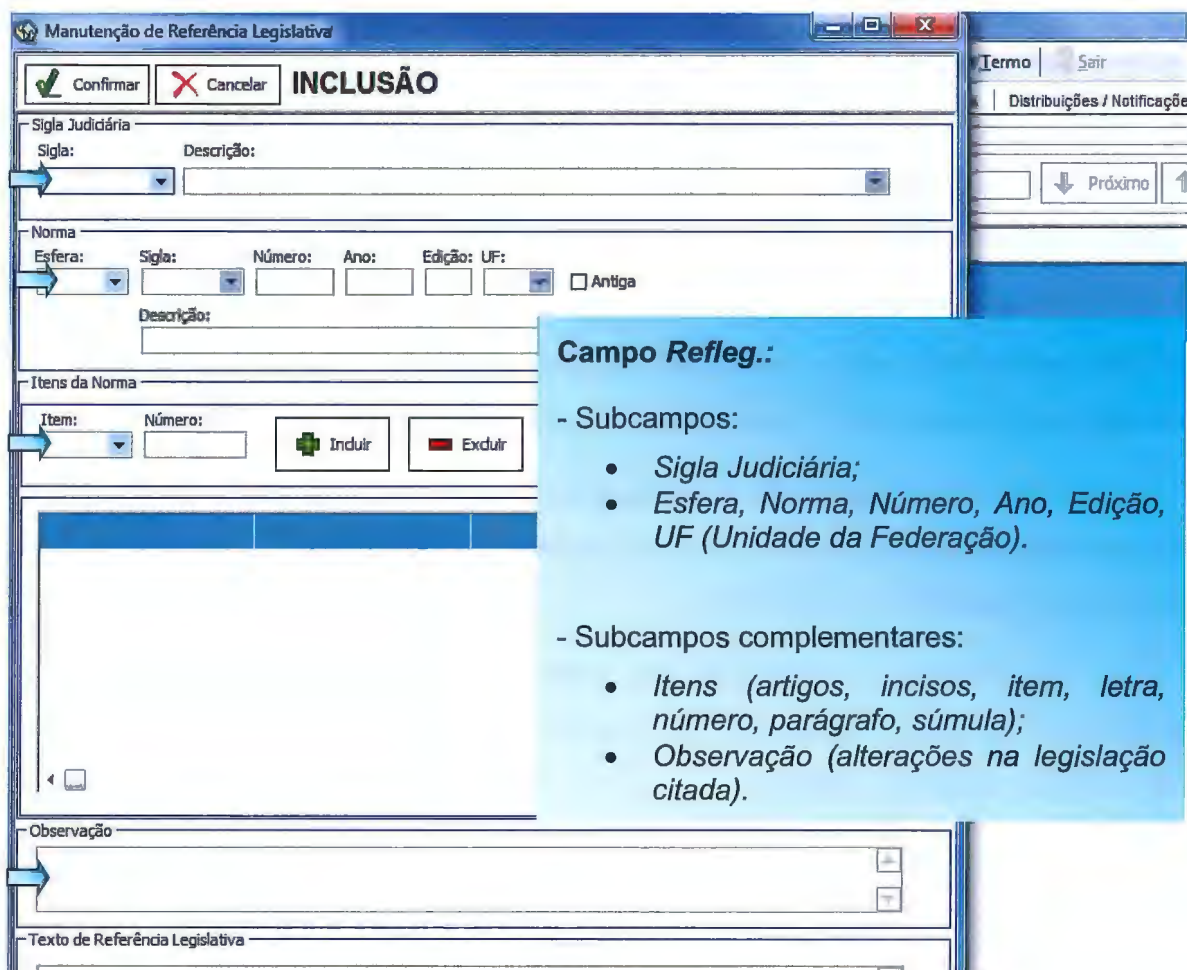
Manutenção de Referência Legislativa

Confirmar | Cancelar | INCLUSÃO

Termo | Sair

Distribuições / Notificaçõe

Próximo

Sigla Judiciária
Sigla: Descrição:

Norma
Esfera: Sigla: Número: Ano: Edição: UF:
Antiga
Descrição:

Itens da Norma
Item: Número:
Incluir | Excluir

Observação

Texto de Referência Legislativa

Campo *Refleg.:*

- Subcampos:

- *Sigla Judiciária;*
- *Esfera, Norma, Número, Ano, Edição, UF (Unidade da Federação).*

- Subcampos complementares:

- *Itens (artigos, incisos, item, letra, número, parágrafo, súmula);*
- *Observação (alterações na legislação citada).*